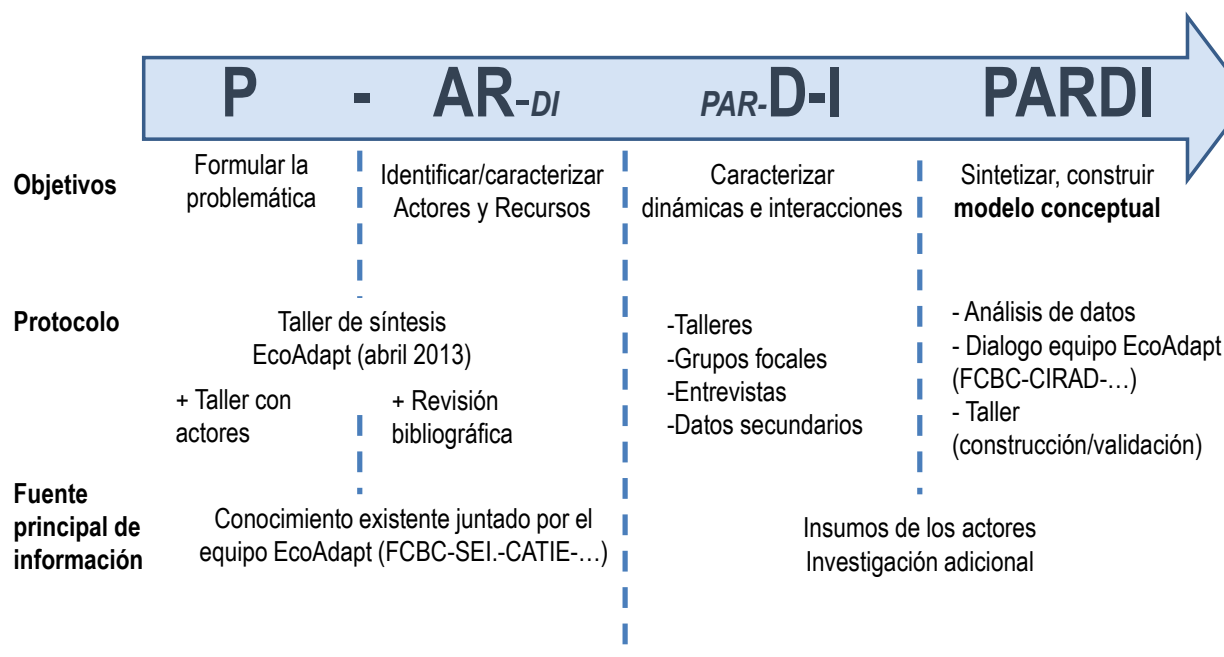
P - AR-DI PAR-D-I PARDI

| | | | | |
|---|---|---|---|---|
| Objetivos | Formular la problemática | Identificar/caracterizar Actores y Recursos | Caracterizar dinámicas e interacciones | Sintetizar, construir **modelo conceptual** |
| Protocolo | Taller de síntesis EcoAdapt (abril 2013) + Taller con actores | + Revisión bibliográfica | -Talleres -Grupos focales -Entrevistas -Datos secundarios | - Análisis de datos - Dialogo equipo EcoAdapt (FCBC-CIRAD-…) - Taller (construcción/validación) |
| Fuente principal de información | Conocimiento existente juntado por el equipo EcoAdapt (FCBC-SEI.-CATIE-…) | | Insumos de los actores Investigación adicional | |